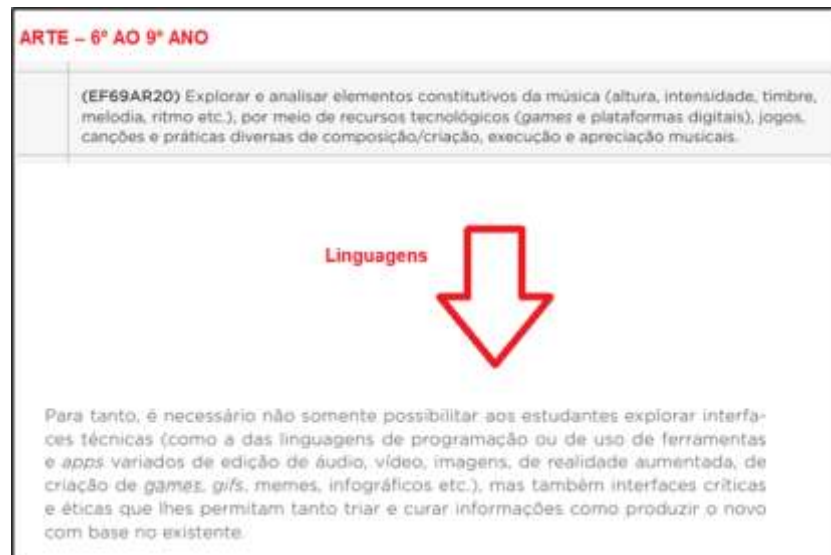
ARTE – 6º AO 9º ANO

(EF69AR20) Explorar e analisar elementos constitutivos da música (altura, intensidade, timbre, melodia, ritmo etc.), por meio de recursos tecnológicos (games e plataformas digitais), jogos, canções e práticas diversas de composição/criação, execução e apreciação musicais.

Linguagens

Para tanto, é necessário não somente possibilitar aos estudantes explorar interfaces técnicas (como a das linguagens de programação ou de uso de ferramentas e apps variados de edição de áudio, vídeo, imagens, de realidade aumentada, de criação de games, gifs, memes, infográficos etc.), mas também interfaces críticas e éticas que lhes permitam tanto triar e curar informações como produzir o novo com base no existente.